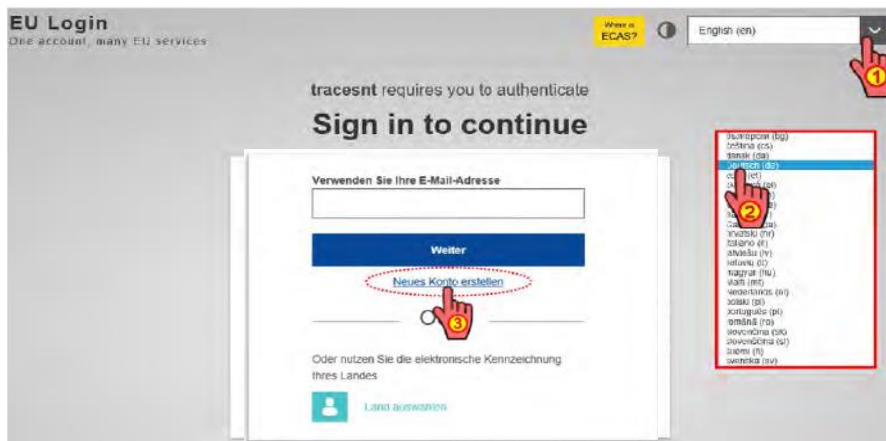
EU Login
One account, many EU services

Where is ECAS?

English (en)

1

tracesnt requires you to authenticate

Sign in to continue

български (bg)
čeština (cs)
dansk (da)
Deutsch (de)
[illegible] (et)
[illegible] (el)
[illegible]
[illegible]
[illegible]
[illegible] (ga)
hrvatski (hr)
italiano (it)
latviešu (lv)
lietuvių (lt)
magyar (hu)
Malti (mt)
Nederlands (nl)
polski (pl)
português (pt)
română (ro)
slovenčina (sk)
slovenščina (sl)
suomi (fi)
svenska (sv)

2

Verwenden Sie Ihre E-Mail-Adresse

Weiter

Neues Konto erstellen

3

Oder nutzen Sie die elektronische Kennzeichnung Ihres Landes

Land auswählen